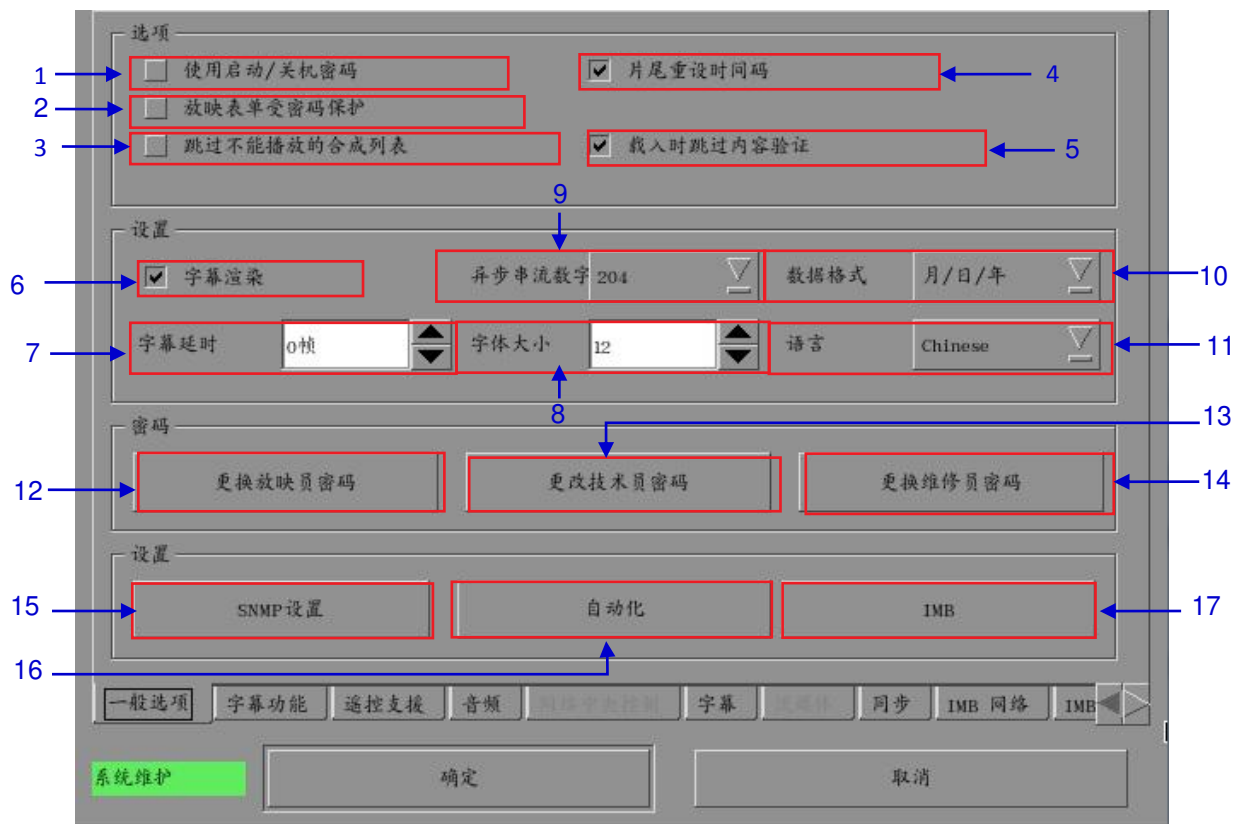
选项

1 使用启动/关机密码

片尾重设时间码 4

2 放映表单受密码保护

3 跳过不能播放的合成列表

载入时跳过内容验证 5

设置

9

6 字幕渲染

异步串流数字 204

数据格式 月/日/年 10

7 字幕延时 0帧

字体大小 12

语言 Chinese 11

8

密码

13

12 更换放映员密码

更改技术员密码

更换维修员密码 14

设置

15 SNMP设置

自动化

IMB 17

16

一般选项 字幕功能 遥控支援 音频 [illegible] 字幕 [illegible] 同步 IMB 网络 IMB

系统维护

确定

取消